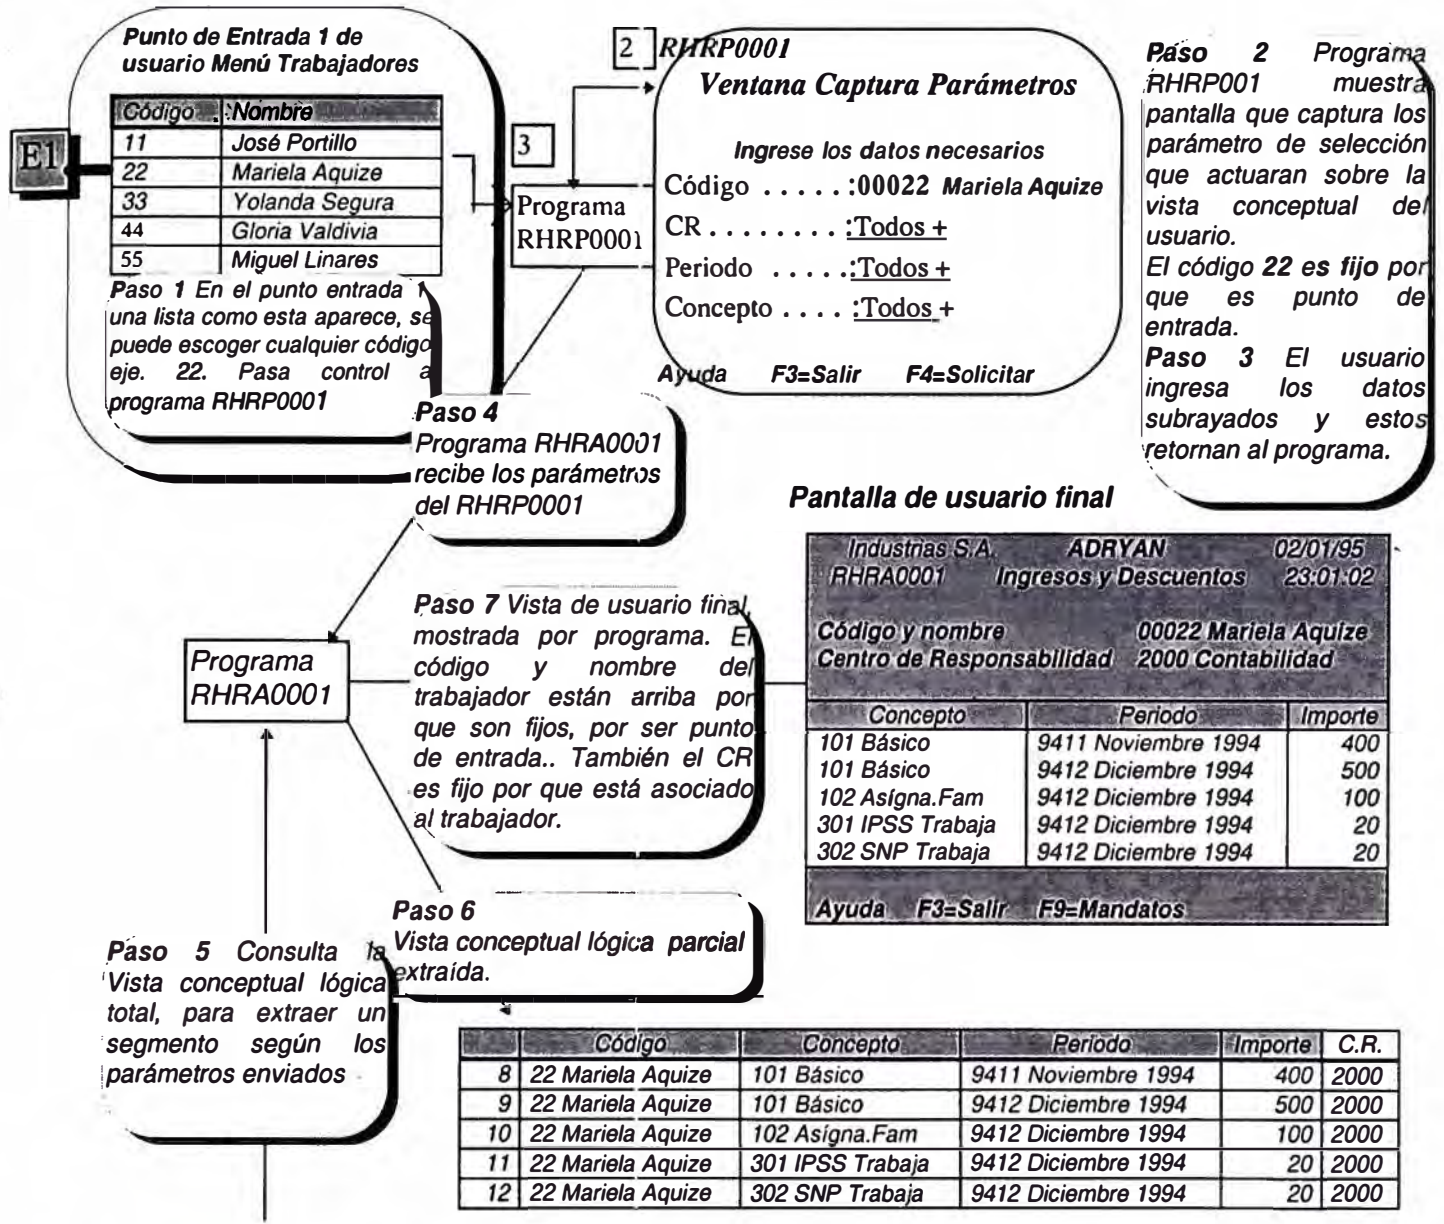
Punto de Entrada 1 de usuario Menú Trabajadores

| Código | Nombre |
|---|---|
| 11 | José Portillo |
| 22 | Mariela Aquize |
| 33 | Yolanda Segura |
| 44 | Gloria Valdivia |
| 55 | Miguel Linares |

E1

Paso 1 En el punto entrada 1 una lista como esta aparece, se puede escoger cualquier código eje. 22. Pasa control a programa RHRP0001

2 RHRP0001
Ventana Captura Parámetros

Ingrese los datos necesarios
Código . . . . . :00022 Mariela Aquize
CR . . . . . . . . . :Todos +
Periodo . . . . . :Todos +
Concepto . . . . :Todos +

Ayuda F3=Salir F4=Solicitar

3

Programa RHRP0001

Paso 2 Programa RHRP001 muestra pantalla que captura los parámetro de selección que actuaran sobre la vista conceptual del usuario.
El código 22 es fijo por que es punto de entrada.
Paso 3 El usuario ingresa los datos subrayados y estos retornan al programa.

Paso 4
Programa RHRA0001 recibe los parámetros del RHRP0001

Pantalla de usuario final

Industrias S.A. ADRYAN 02/01/95
RHRA0001 Ingresos y Descuentos 23:01:02

Código y nombre 00022 Mariela Aquize
Centro de Responsabilidad 2000 Contabilidad

| Concepto | Periodo | Importe |
|---|---|---|
| 101 Básico | 9411 Noviembre 1994 | 400 |
| 101 Básico | 9412 Diciembre 1994 | 500 |
| 102 Asigna.Fam | 9412 Diciembre 1994 | 100 |
| 301 IPSS Trabaja | 9412 Diciembre 1994 | 20 |
| 302 SNP Trabaja | 9412 Diciembre 1994 | 20 |

Ayuda F3=Salir F9=Mandatos

Programa RHRA0001

Paso 7 Vista de usuario final mostrada por programa. El código y nombre del trabajador están arriba por que son fijos, por ser punto de entrada.. También el CR es fijo por que está asociado al trabajador.

Paso 6
Vista conceptual lógica parcial extraída.

Paso 5 Consulta la Vista conceptual lógica total, para extraer un segmento según los parámetros enviados

| | Código | Concepto | Periodo | Importe | C.R. |
|---|---|---|---|---|---|
| 8 | 22 Mariela Aquize | 101 Básico | 9411 Noviembre 1994 | 400 | 2000 |
| 9 | 22 Mariela Aquize | 101 Básico | 9412 Diciembre 1994 | 500 | 2000 |
| 10 | 22 Mariela Aquize | 102 Asigna.Fam | 9412 Diciembre 1994 | 100 | 2000 |
| 11 | 22 Mariela Aquize | 301 IPSS Trabaja | 9412 Diciembre 1994 | 20 | 2000 |
| 12 | 22 Mariela Aquize | 302 SNP Trabaja | 9412 Diciembre 1994 | 20 | 2000 |